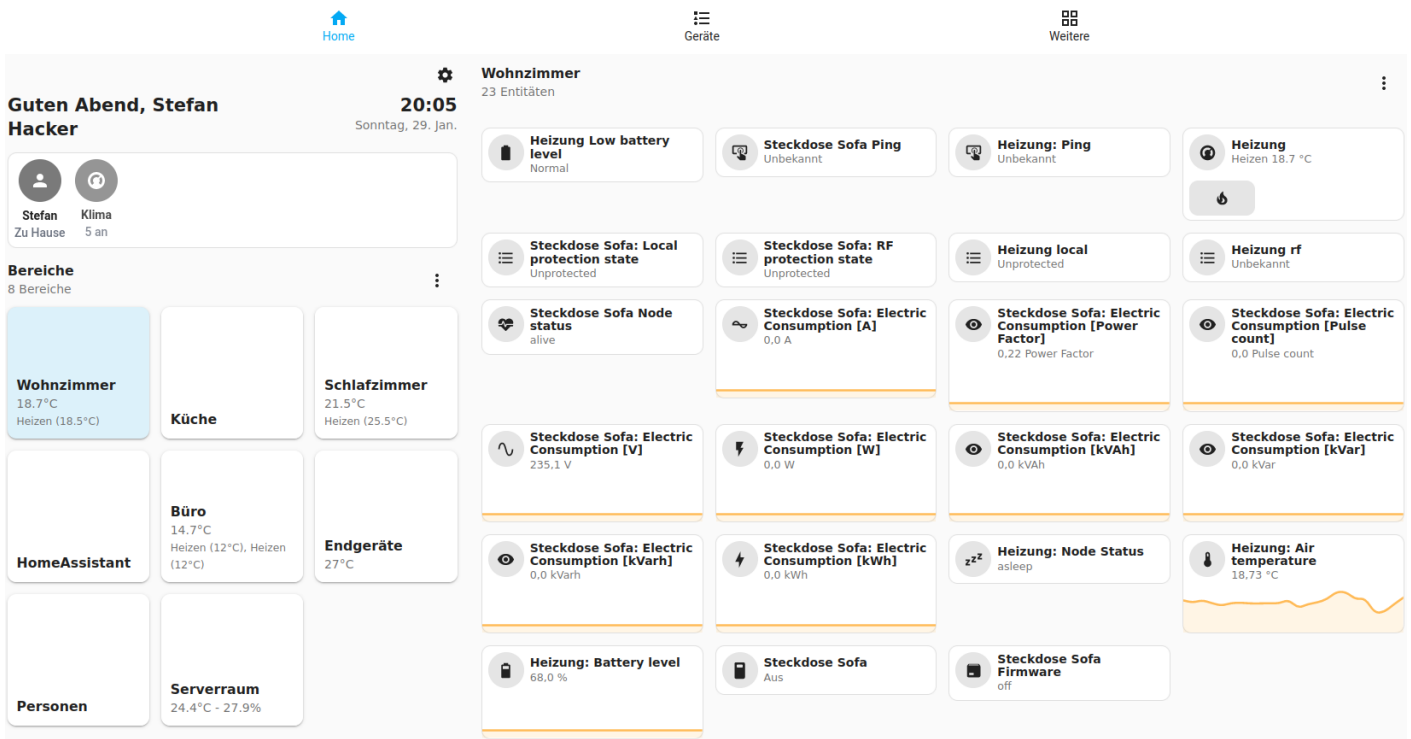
Home
Geräte
Weitere

Guten Abend, Stefan Hacker
20:05
Sonntag, 29. Jan.

Stefan
Zu Hause
Klima
5 an

Bereiche
8 Bereiche

Wohnzimmer
18.7°C
Heizen (18.5°C)

Küche

Schlafzimmer
21.5°C
Heizen (25.5°C)

HomeAssistant

Büro
14.7°C
Heizen (12°C), Heizen (12°C)

Endgeräte
27°C

Personen

Serverraum
24.4°C - 27.9%

Wohnzimmer
23 Entitäten

Heizung Low battery level
Normal

Steckdose Sofa Ping
Unbekannt

Heizung: Ping
Unbekannt

Heizung
Heizen 18.7 °C

Steckdose Sofa: Local protection state
Unprotected

Steckdose Sofa: RF protection state
Unprotected

Heizung local
Unprotected

Heizung rf
Unbekannt

Steckdose Sofa Node status
alive

Steckdose Sofa: Electric Consumption [A]
0,0 A

Steckdose Sofa: Electric Consumption [Power Factor]
0,22 Power Factor

Steckdose Sofa: Electric Consumption [Pulse count]
0,0 Pulse count

Steckdose Sofa: Electric Consumption [V]
235,1 V

Steckdose Sofa: Electric Consumption [W]
0,0 W

Steckdose Sofa: Electric Consumption [kVAh]
0,0 kVAh

Steckdose Sofa: Electric Consumption [kVar]
0,0 kVar

Steckdose Sofa: Electric Consumption [kVarh]
0,0 kVarh

Steckdose Sofa: Electric Consumption [kWh]
0,0 kWh

Heizung: Node Status
asleep

Heizung: Air temperature
18,73 °C

Heizung: Battery level
68,0 %

Steckdose Sofa
Aus

Steckdose Sofa Firmware
off